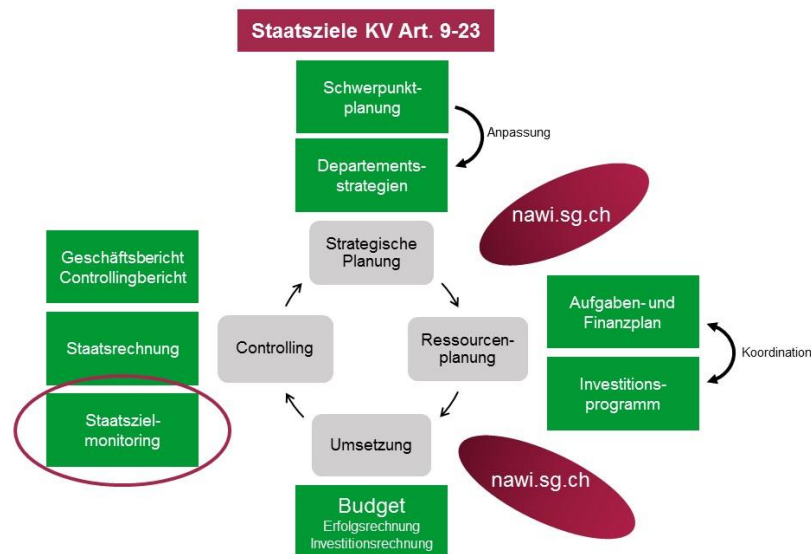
Staatsziele KV Art. 9-23

Schwerpunkt-planung

Anpassung

Departements-strategien

nawi.sg.ch

Geschäftsbericht Controllingbericht

Strategische Planung

Aufgaben- und Finanzplan

Staatsrechnung

Controlling

Ressourcen-planung

Koordination

Investitions-programm

Staatsziel-monitoring

Umsetzung

nawi.sg.ch

Budget
Erfolgsrechnung
Investitionsrechnung